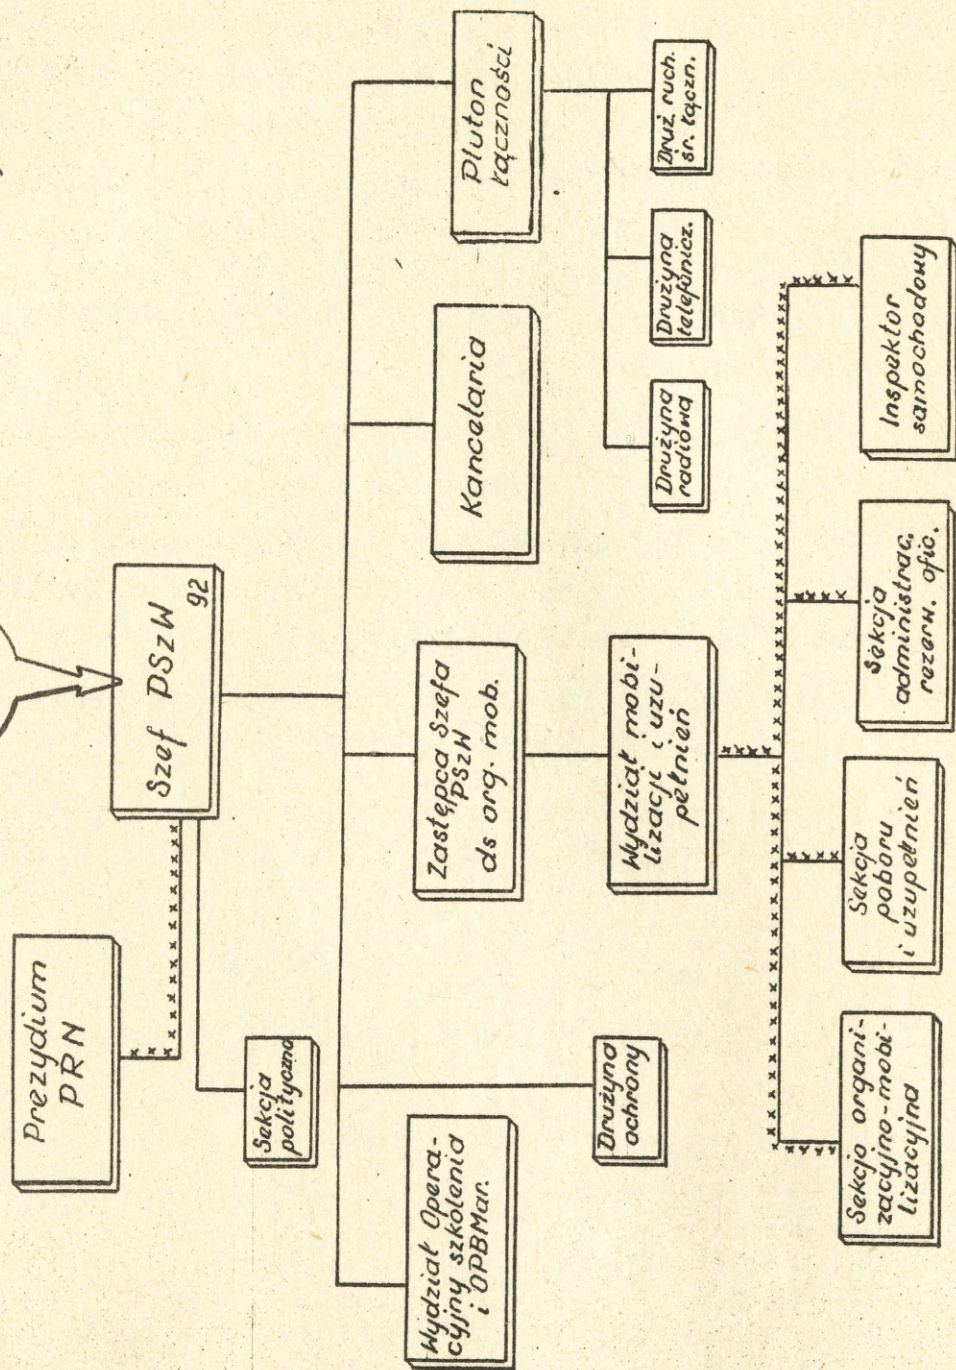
Szef PSzW
92

Prezydium PRN

Sekcja polityczna

Wydział Operacyjny szkolenia i OPBMar.

Drużyna ochrony

Zastępca Szefa PSzW ds org. mob.

Wydział mobilizacji i uzupełnień

Kancelaria

Pluton łączności

Drużyna radiowa

Drużyna telefonicz.

Druż. ruch. śr. łączn.

Sekcja organizacyjno-mobilizacyjna

Sekcja poboru i uzupełnień

Sekcja administrac. rezerw. ofic.

Inspektor samochodowy